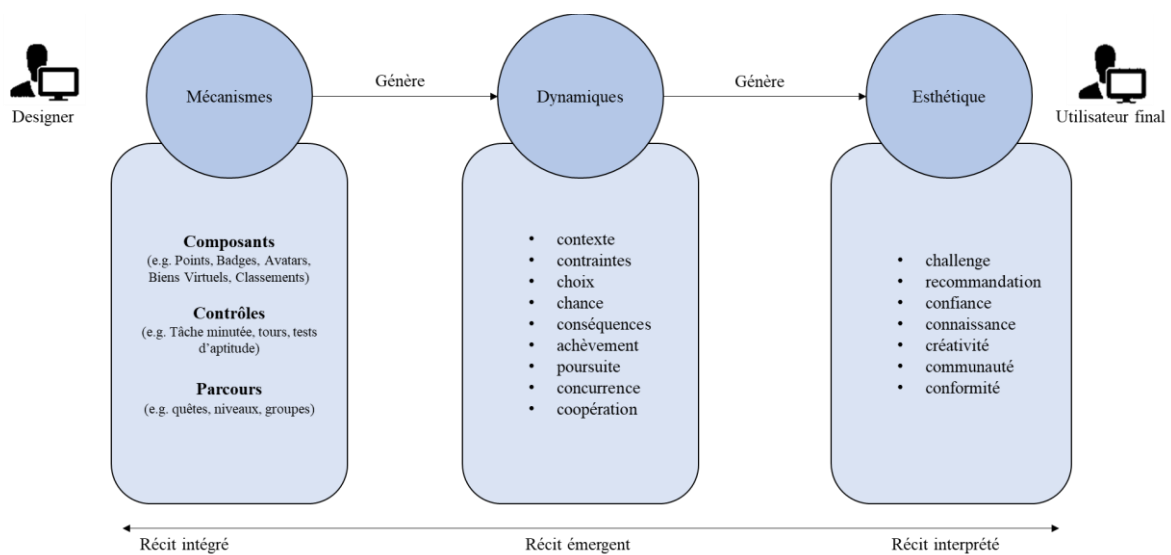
Designer

Mécanismes

Génère

Dynamiques

Génère

Esthétique

Utilisateur final

**Composants**
(e.g. Points, Badges, Avatars, Biens Virtuels, Classements)

**Contrôles**
(e.g. Tâche minutée, tours, tests d'aptitude)

**Parcours**
(e.g. quêtes, niveaux, groupes)

- contexte
- contraintes
- choix
- chance
- conséquences
- achèvement
- poursuite
- concurrence
- coopération

- challenge
- recommandation
- confiance
- connaissance
- créativité
- communauté
- conformité

Récit intégré

Récit émergent

Récit interprété